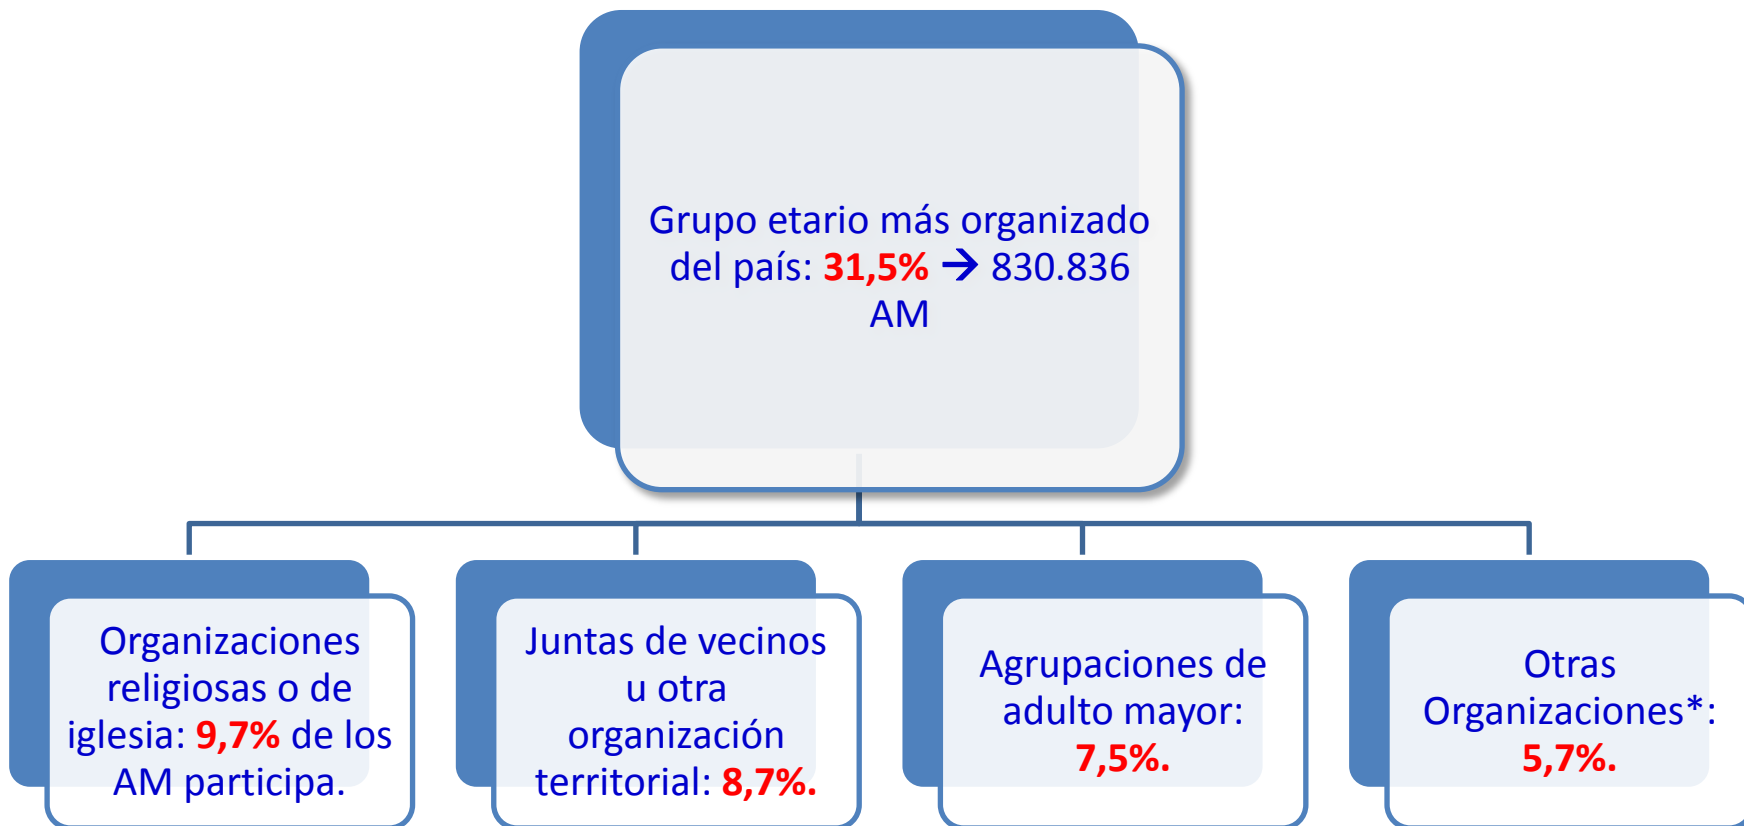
Grupo etario más organizado del país: 31,5% → 830.836 AM

Organizaciones religiosas o de iglesia: 9,7% de los AM participa.

Juntas de vecinos u otra organización territorial: 8,7%.

Agrupaciones de adulto mayor: 7,5%.

Otras Organizaciones*: 5,7%.